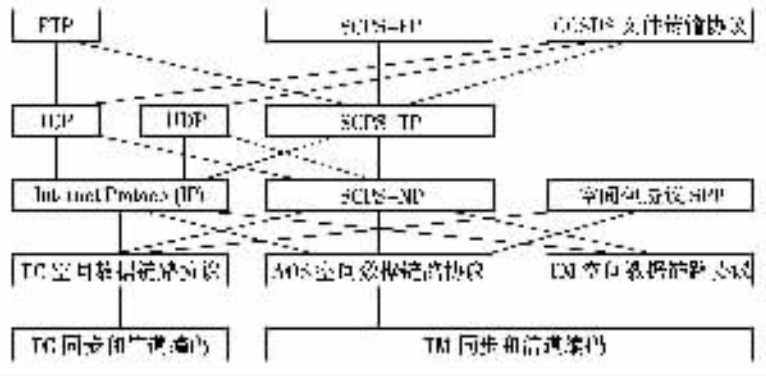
FTP

SCPS-FP

CCSDS 文件传输协议

TCP

UDP

SCPS-TP

Internet Protocol (IP)

SCPS-NP

空间包协议 SPP

TC 空间数据链路协议

AOS 空间数据链路协议

TM 空间数据链路协议

TC 同步和信道编码

TM 同步和信道编码